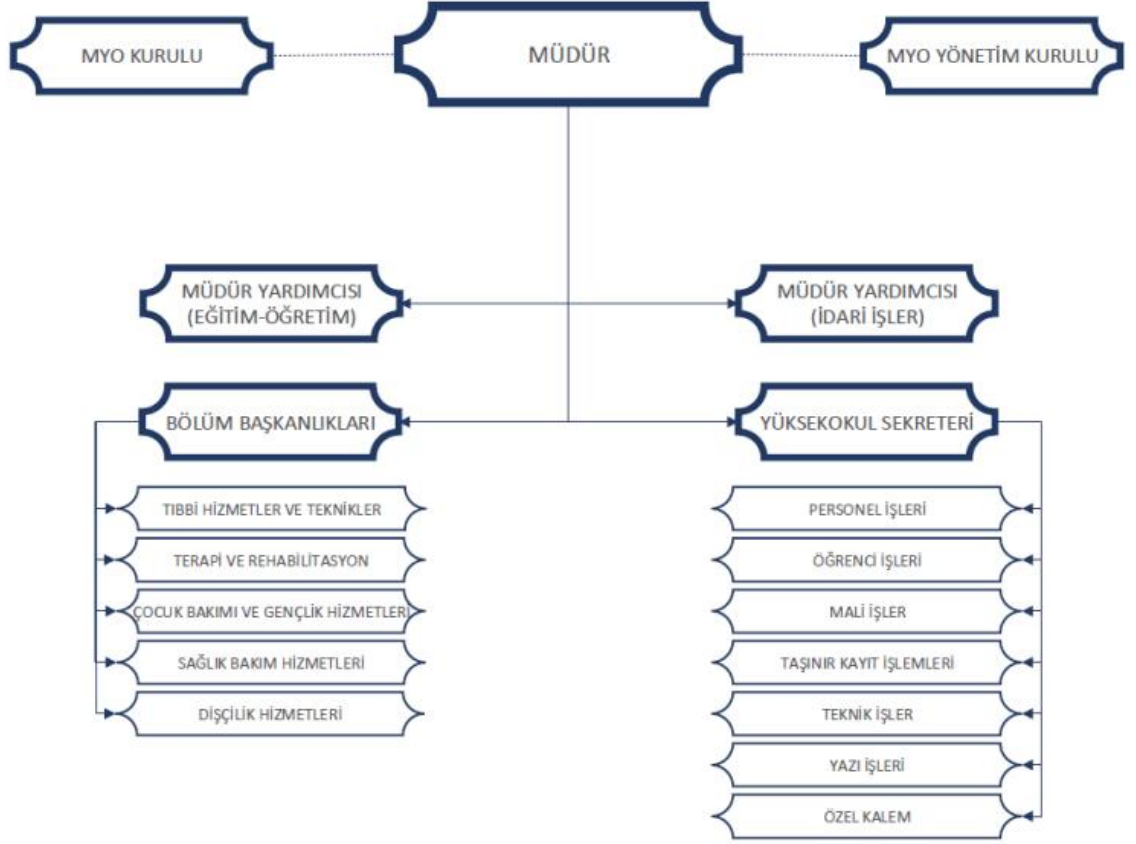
MYO KURULU

MÜDÜR

MYO YÖNETİM KURULU

MÜDÜR YARDIMCISI (EĞİTİM-ÖĞRETİM)

MÜDÜR YARDIMCISI (İDARİ İŞLER)

BÖLÜM BAŞKANLIKLARI

YÜKSEKOKUL SEKRETERİ

TIBBİ HİZMETLER VE TEKNİKLER

TERAPİ VE REHABİLİTASYON

ÇOCUK BAKIMI VE GENÇLİK HİZMETLERİ

SAĞLIK BAKIM HİZMETLERİ

DİŞÇİLİK HİZMETLERİ

PERSONEL İŞLERİ

ÖĞRENCİ İŞLERİ

MALİ İŞLER

TAŞINIR KAYIT İŞLEMLERİ

TEKNİK İŞLER

YAZI İŞLERİ

ÖZEL KALEM